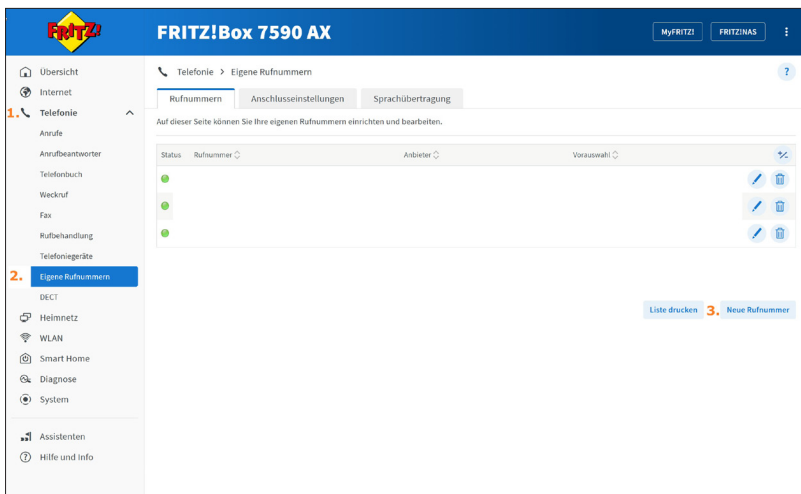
FRITZ!

FRITZ!Box 7590 AX

MyFRITZ!
FRITZ!NAS

Übersicht
Internet
1. Telefonie
Anrufe
Anrufbeantworter
Telefonbuch
Weckruf
Fax
Rufbehandlung
Telefoniegeräte
2. Eigene Rufnummern
DECT
Heimnetz
WLAN
Smart Home
Diagnose
System
Assistenten
Hilfe und Info

Telefonie > Eigene Rufnummern

?

Rufnummern
Anschlusseinstellungen
Sprachübertragung

Auf dieser Seite können Sie Ihre eigenen Rufnummern einrichten und bearbeiten.

| Status | Rufnummer | Anbieter | Vorauswahl |
|---|---|---|---|
| | | | |
| | | | |
| | | | |

Liste drucken
3. Neue Rufnummer